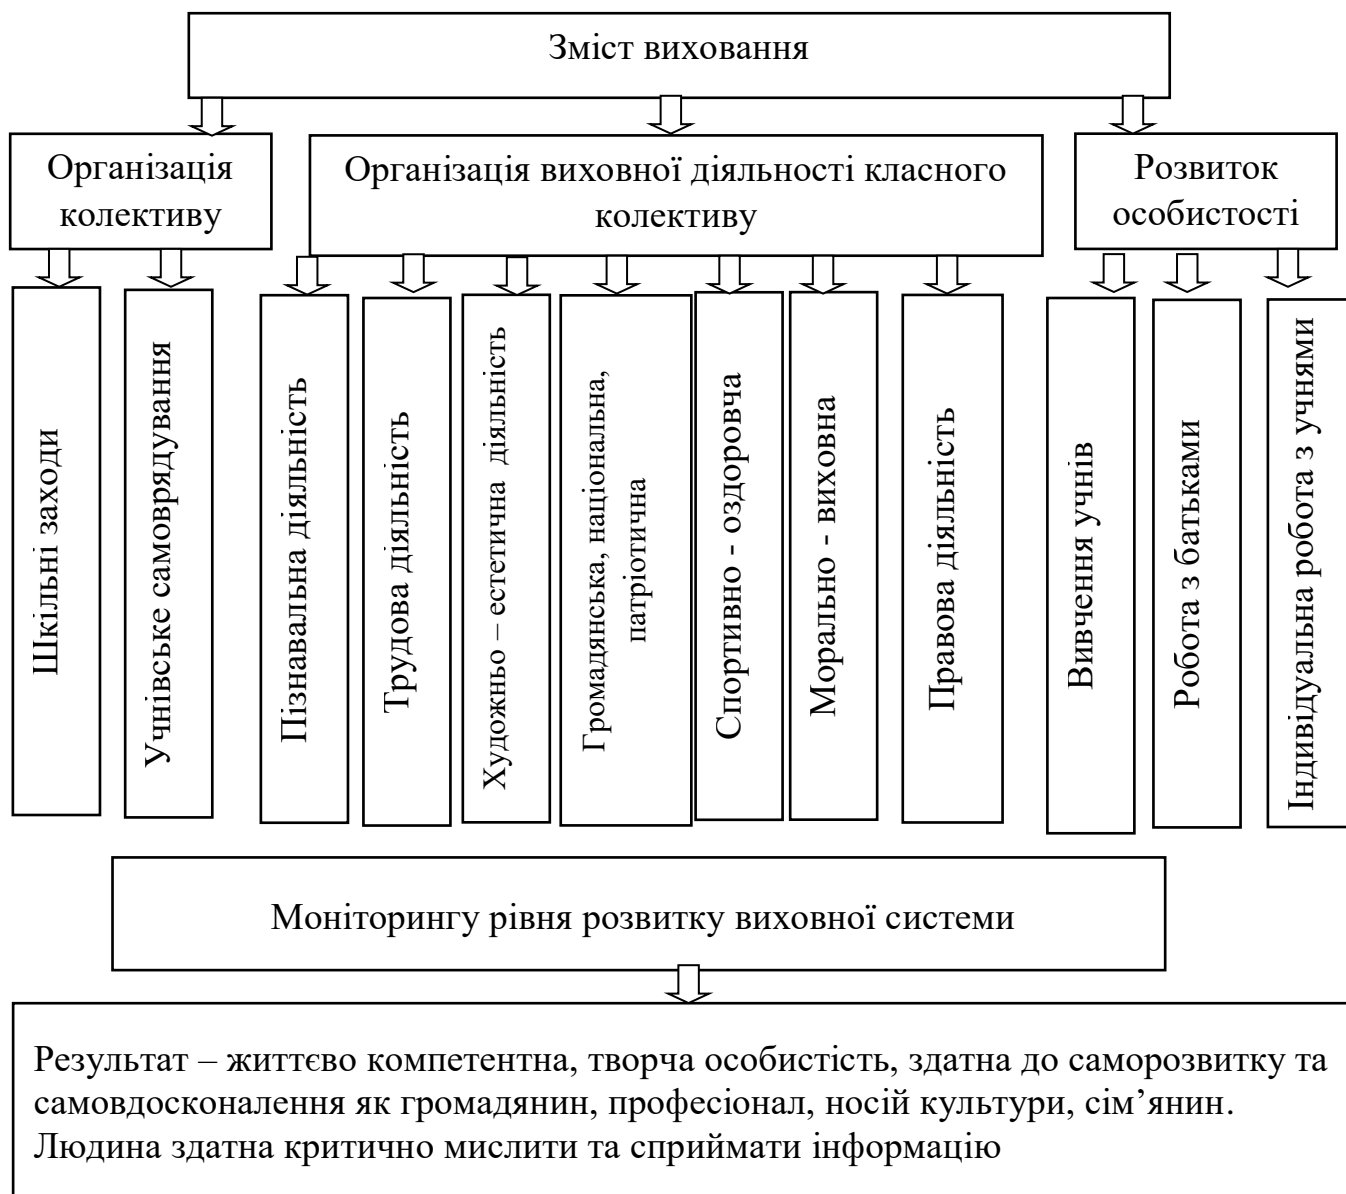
Зміст виховання

Організація колективу

Організація виховної діяльності класного колективу

Розвиток особистості

Шкільні заходи

Учнівське самоврядування

Пізнавальна діяльність

Трудова діяльність

Художньо – естетична діяльність

Громадянська, національна, патріотична

Спортивно - оздоровча

Морально - виховна

Правова діяльність

Вивчення учнів

Робота з батьками

Індивідуальна робота з учнями

Моніторингу рівня розвитку виховної системи

Результат – життєво компетентна, творча особистість, здатна до саморозвитку та самовдосконалення як громадянин, професіонал, носій культури, сім'янин. Людина здатна критично мислити та сприймати інформацію